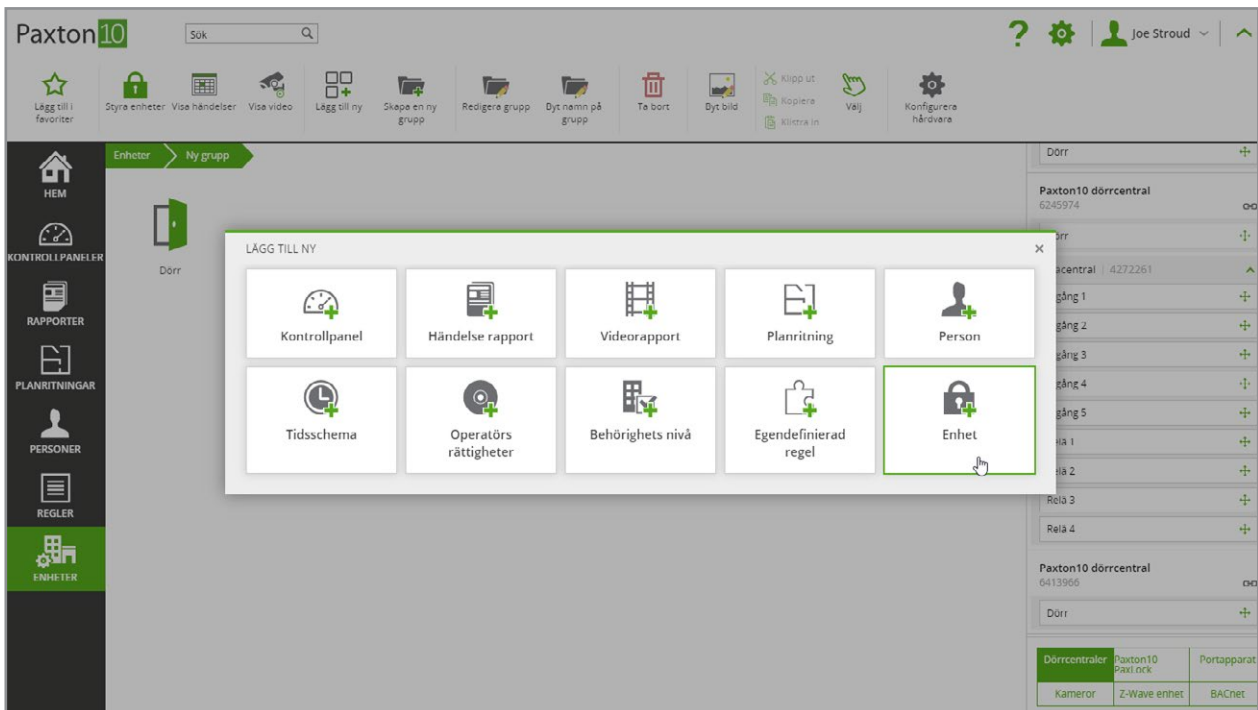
Paxton10

Sök

Joe Stroud

Lägg till i favoriter
Styra enheter
Visa händelser
Visa video
Lägg till ny
Skapa en ny grupp
Redigera grupp
Byt namn på grupp
Ta bort
Byt bild
Klipp ut
Kopiera
Klistra in
Välj
Konfigurera hårdvara

HEM
KONTROLLPANELER
RAPPORTER
PLANRITNINGAR
PERSONER
REGLER
ENHETER

Enheter
Ny grupp

Dörr

LÄGG TILL NY

Kontrollpanel
Händelse rapport
Videorapport
Planritning
Person
Tidsschema
Operatörs rättigheter
Behörighets nivå
Egendefinierad regel
Enhet

Dörr
Paxton10 dörrcentral
6245974
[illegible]rr
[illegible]central | 4272261
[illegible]gång 1
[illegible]gång 2
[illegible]gång 3
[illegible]gång 4
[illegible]gång 5
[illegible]elä 1
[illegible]elä 2
Relä 3
Relä 4
Paxton10 dörrcentral
6413966
Dörr

Dörrcentraler
Paxton10 PaxLock
Portapparat
Kameror
Z-Wave enhet
BACnet